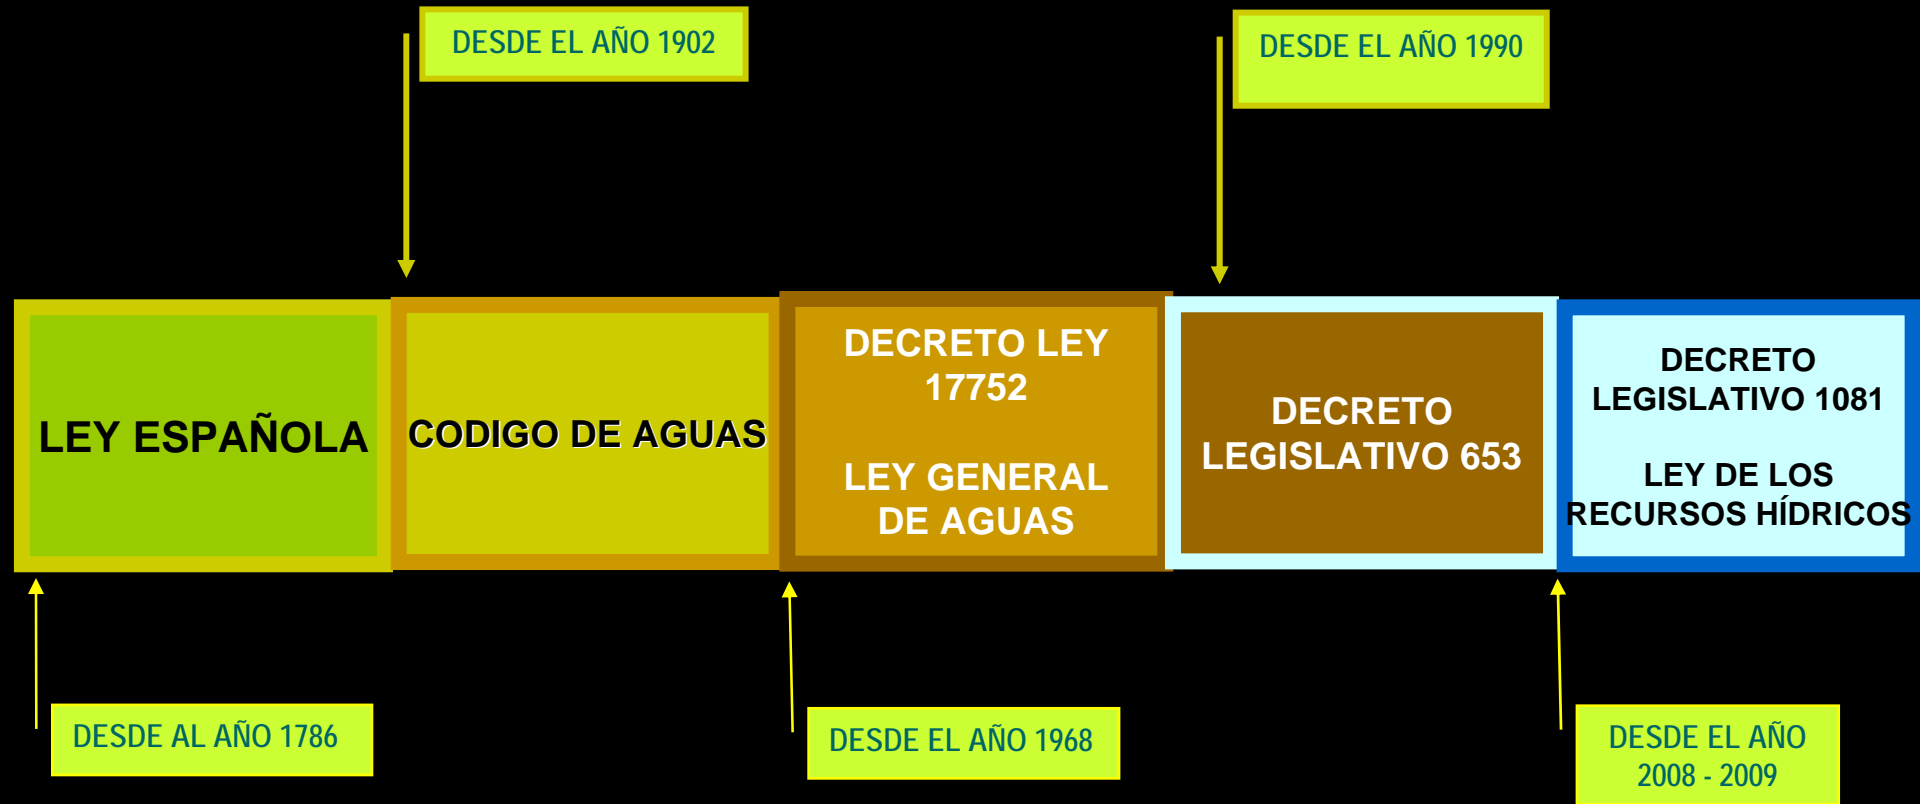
DESDE EL AÑO 1902

DESDE EL AÑO 1990

LEY ESPAÑOLA

CODIGO DE AGUAS

DECRETO LEY 17752

LEY GENERAL DE AGUAS

DECRETO LEGISLATIVO 653

DECRETO LEGISLATIVO 1081

LEY DE LOS RECURSOS HÍDRICOS

DESDE AL AÑO 1786

DESDE EL AÑO 1968

DESDE EL AÑO 2008 - 2009